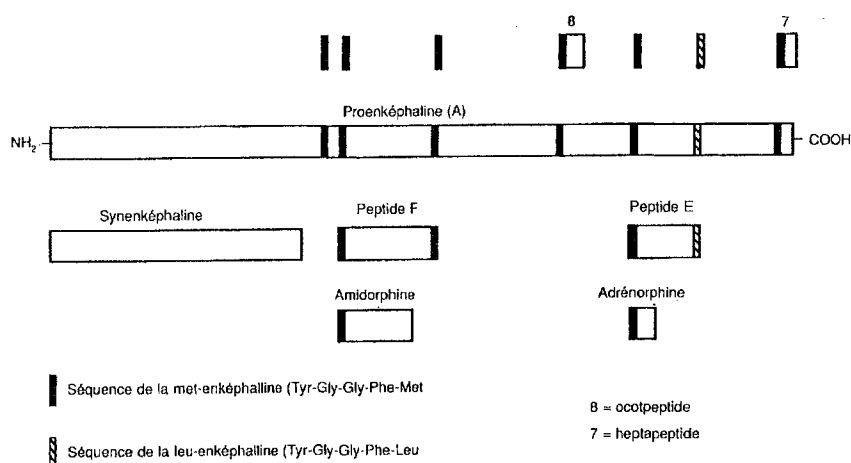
8

7

Proenképhaline (A)

$NH_2$

COOH

Synenképhaline

Peptide F

Peptide E

Amidorphine

Adrénorphine

Séquence de la met-enképhaline (Tyr-Gly-Gly-Phe-Met

Séquence de la leu-enképhaline (Tyr-Gly-Gly-Phe-Leu

8 = ocotpeptide

7 = heptapeptide